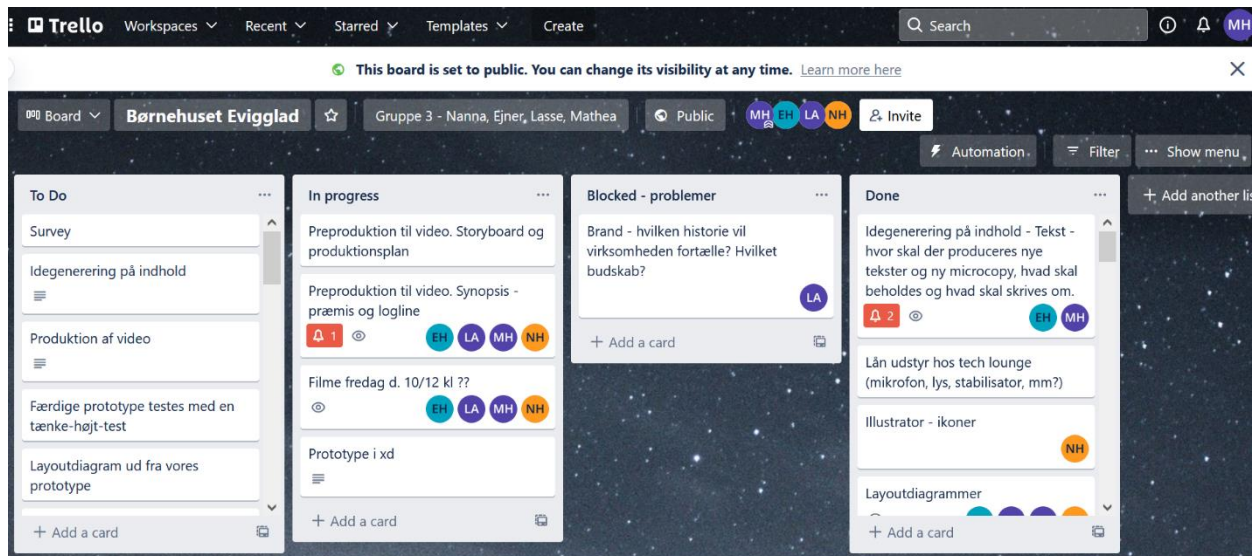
Trello Workspaces Recent Starred Templates Create

Search

MH

This board is set to public. You can change its visibility at any time. Learn more here

Board Børnehuset Evigglad Gruppe 3 - Nanna, Ejner, Lasse, Mathea Public MH EH LA NH Invite

Automation Filter Show menu

To Do

Survey

Idegenerering på indhold

Produktion af video

Færdige prototype testes med en tænke-højt-test

Layoutdiagram ud fra vores prototype

+ Add a card

In progress

Preproduktion til video. Storyboard og produktionsplan

Preproduktion til video. Synopsis - præmis og logline

1 EH LA MH NH

Filme fredag d. 10/12 kl ??

EH LA MH NH

Prototype i xd

+ Add a card

Blocked - problemer

Brand - hvilken historie vil virksomheden fortælle? Hvilket budskab?

LA

+ Add a card

Done

Idegenerering på indhold - Tekst - hvor skal der produceres nye tekster og ny microcopy, hvad skal beholdes og hvad skal skrives om.

2 EH MH

Lån udstyr hos tech lounge (mikrofon, lys, stabilisator, mm?)

Illustrator - ikoner

NH

Layoutdiagrammer

+ Add a card

+ Add another lis